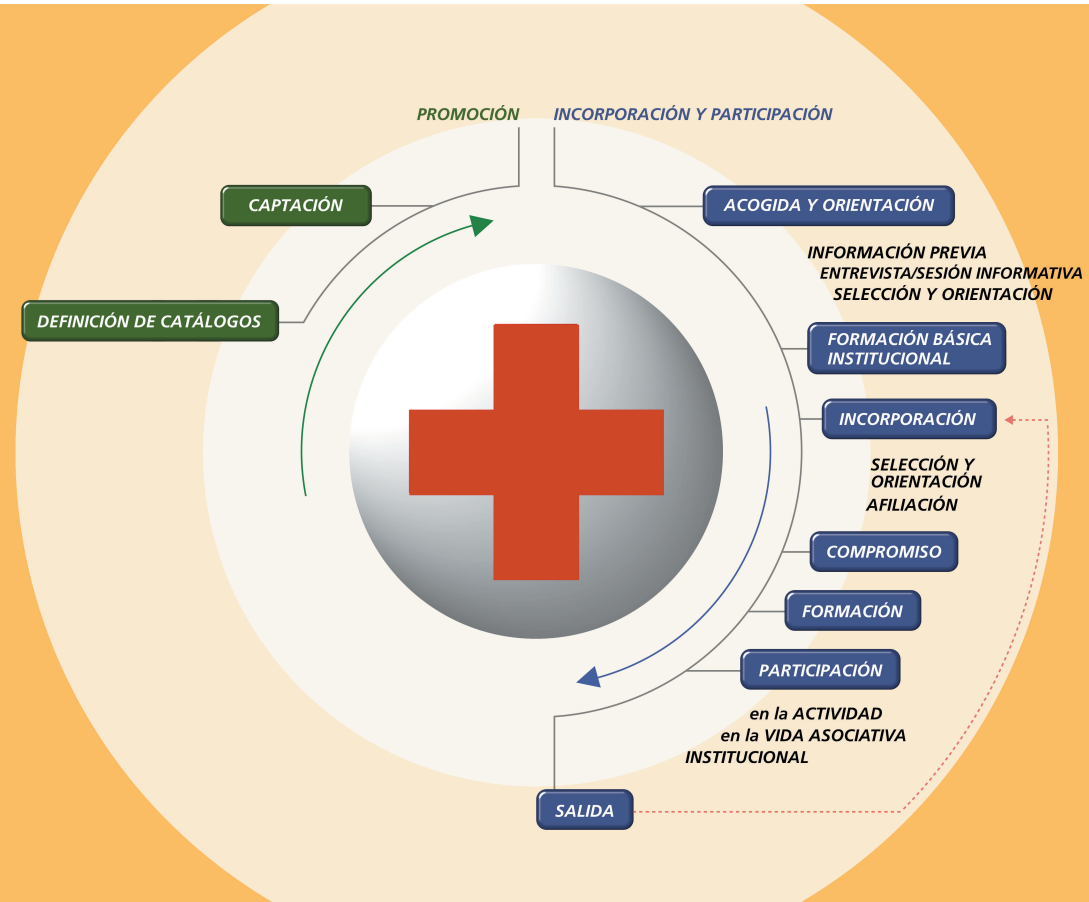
PROMOCIÓN

INCORPORACIÓN Y PARTICIPACIÓN

CAPTACIÓN

DEFINICIÓN DE CATÁLOGOS

ACOGIDA Y ORIENTACIÓN

INFORMACIÓN PREVIA
ENTREVISTA/SESIÓN INFORMATIVA
SELECCIÓN Y ORIENTACIÓN

FORMACIÓN BÁSICA INSTITUCIONAL

INCORPORACIÓN

SELECCIÓN Y ORIENTACIÓN
AFILIACIÓN

COMPROMISO

FORMACIÓN

PARTICIPACIÓN

en la ACTIVIDAD
en la VIDA ASOCIATIVA
INSTITUCIONAL

SALIDA